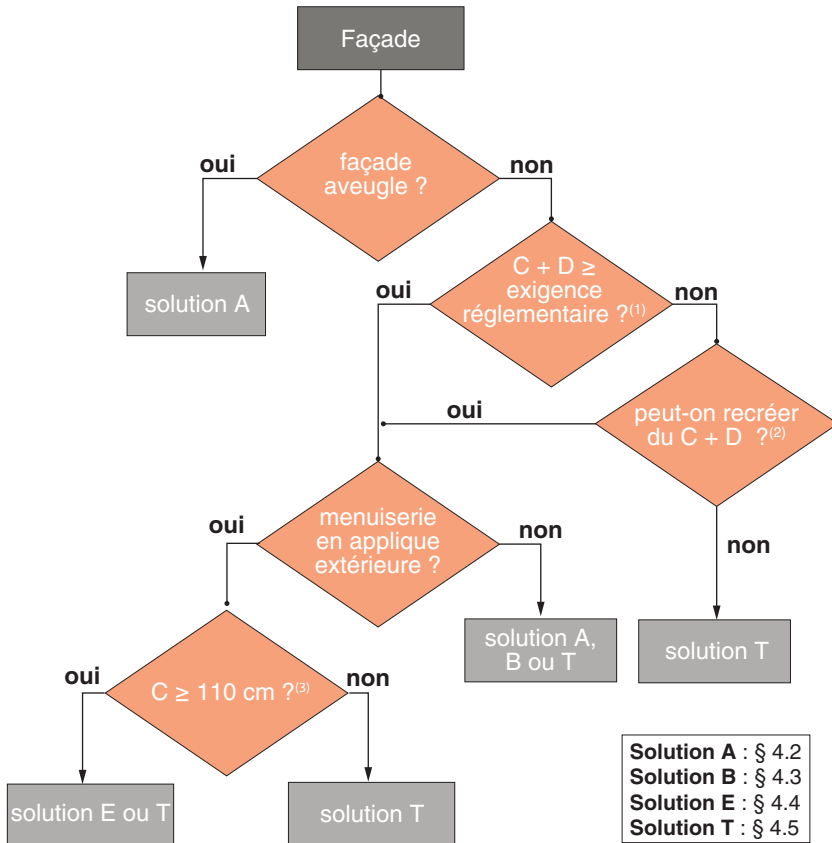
Façade

façade aveugle ?

oui

non

solution A

C + D ≥ exigence réglementaire ?$^{(1)}$

oui

non

peut-on recréer du C + D ?$^{(2)}$

oui

non

menuiserie en applique extérieure ?

oui

non

solution A, B ou T

solution T

C ≥ 110 cm ?$^{(3)}$

oui

non

solution E ou T

solution T

**Solution A** : § 4.2
**Solution B** : § 4.3
**Solution E** : § 4.4
**Solution T** : § 4.5